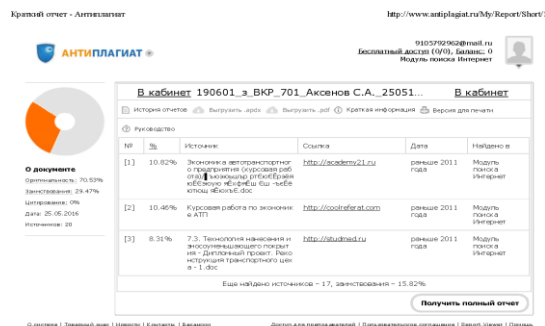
Краткий отчет - Антиплагиат

http://www.antiplagiat.ru/My/Report/Short/

АНТИПЛАГИАТ

9105792962@mail.ru
Бесплатный доступ (0/0), Баланс: 0
Модуль поиска Интернет

В кабинет 190601_з_ВКР_701_Аксенов С.А._25051... В кабинет

История отчетов | Выгрузить .docx | Выгрузить .pdf | Краткая информация | Версия для печати

Руководство

О документе
Оригинальность: 70.53%
Заимствования: 29.47%
Цитирование: 0%
Дата: 25.05.2016
Источников: 20

| № | % | Источник | Ссылка | Дата | Найдено в |
|---|---|---|---|---|---|
| [1] | 10.82% | Экономика автотранспортного предприятия (курсовая работа) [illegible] | http://academy21.ru | раньше 2011 года | Модуль поиска Интернет |
| [2] | 10.46% | Курсовая работа по экономике АТП | http://coolreferat.com | раньше 2011 года | Модуль поиска Интернет |
| [3] | 8.31% | 7.3. Технология нанесения и экономленыщего покрытия - Дипломный проект. Реконструкция транспортного цеха - 1.doc | http://studmed.ru | раньше 2011 года | Модуль поиска Интернет |

Еще найдено источников – 17, заимствования – 15.82%

Получить полный отчет

О системе | Тарифный план | Новости | Контакты | Вакансии | Доступ для преподавателей | Пользовательское соглашение | Report Viewer | Помощь